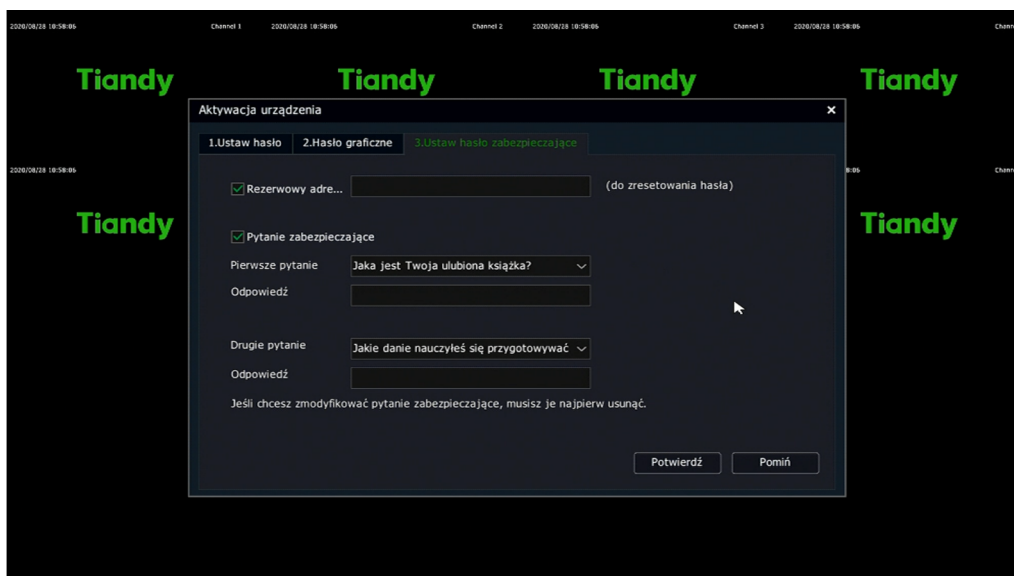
2020/08/28 10:58:06 Channel 1 2020/08/28 10:58:06 Channel 2 2020/08/28 10:58:06 Channel 3 2020/08/28 10:58:06 Chann

Tiandy Tiandy Tiandy Tiandy

Aktywacja urządzenia ×

1.Ustaw hasło 2.Hasło graficzne 3.Ustaw hasło zabezpieczające

2020/08/28 10:58:06 8:06 Chann

Tiandy Tiandy

Rezerwowy adre... (do zresetowania hasła)

Pytanie zabezpieczające

Pierwsze pytanie Jaka jest Twoja ulubiona książka?

Odpowiedź

Drugie pytanie Jakie danie nauczyłeś się przygotowywać

Odpowiedź

Jeśli chcesz zmodyfikować pytanie zabezpieczające, musisz je najpierw usunąć.

Potwierdź Pomiń